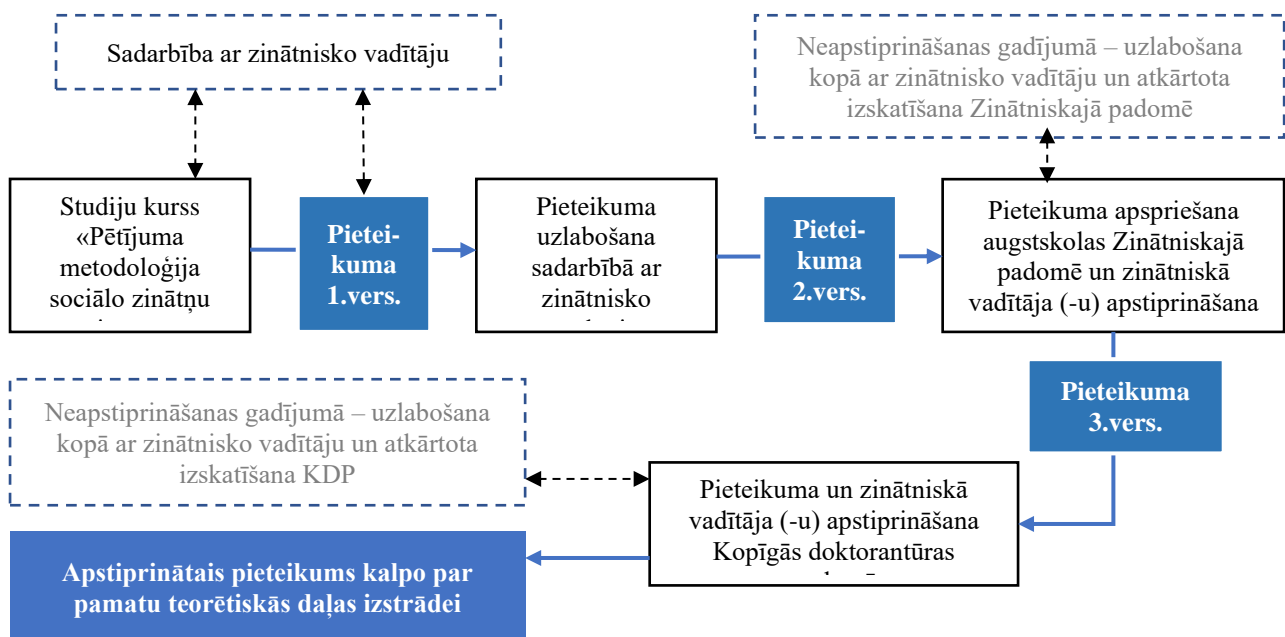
Sadarbība ar zinātnisko vadītāju

Neapstiprināšanas gadījumā – uzlabošana kopā ar zinātnisko vadītāju un atkārtota izskatīšana Zinātniskajā padomē

Studiju kurss «Pētījuma metodoloģija sociālo zinātņu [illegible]

Pietei-kuma 1.vers.

Pieteikuma uzlabošana sadarbībā ar zinātnisko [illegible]

Pietei-kuma 2.vers.

Pieteikuma apspriešana augstskolas Zinātniskajā padomē un zinātniskā vadītāja (-u) apstiprināšana

Pieteikuma 3.vers.

Neapstiprināšanas gadījumā – uzlabošana kopā ar zinātnisko vadītāju un atkārtota izskatīšana KDP

Pieteikuma un zinātniskā vadītāja (-u) apstiprināšana Kopīgās doktorantūras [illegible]

Apstiprinātais pieteikums kalpo par pamatu teorētiskās daļas izstrādei